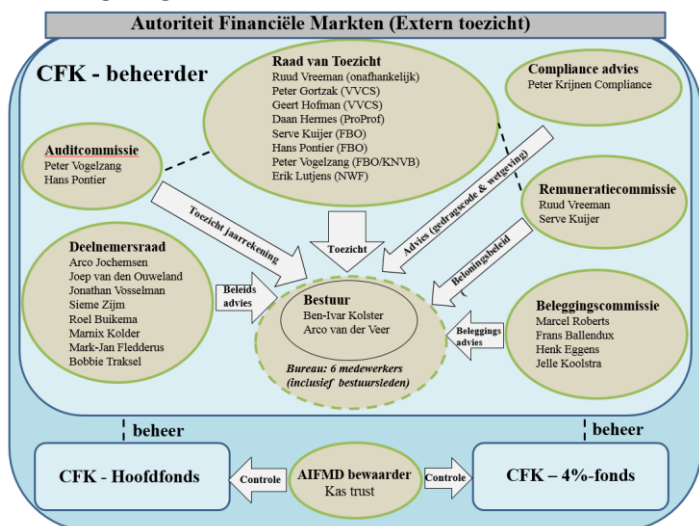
Autoriteit Financiële Markten (Extern toezicht)

CFK - beheerder

Raad van Toezicht
Ruud Vreeman (onafhankelijk)
Peter Gortzak (VVCS)
Geert Hofman (VVCS)
Daan Hermes (ProProf)
Serve Kuijer (FBO)
Hans Pontier (FBO)
Peter Vogelzang (FBO/KNVB)
Erik Lutjens (NWF)

Compliance advies
Peter Krijnen Compliance

Auditcommissie
Peter Vogelzang
Hans Pontier

Remuneratiecommissie
Ruud Vreeman
Serve Kuijer

Toezicht jaarrekening

Toezicht

Advies (gedragscode & wetgeving)

Beloningsbeleid

Deelnemersraad
Arco Jochemsen
Joep van den Ouweland
Jonathan Vosselman
Sieme Zijm
Roel Buikema
Marnix Kolder
Mark-Jan Fledderus
Bobbie Traksel

Beleids advies

Bestuur
Ben-Ivar Kolster
Arco van der Veer

Bureau: 6 medewerkers (inclusief bestuursleden)

Beleggings advies

Beleggingscommissie
Marcel Roberts
Frans Ballendux
Henk Eggens
Jelle Koolstra

beheer

beheer

CFK - Hoofdfonds

Controle

AIFMD bewaarder
Kas trust

Controle

CFK – 4%-fonds